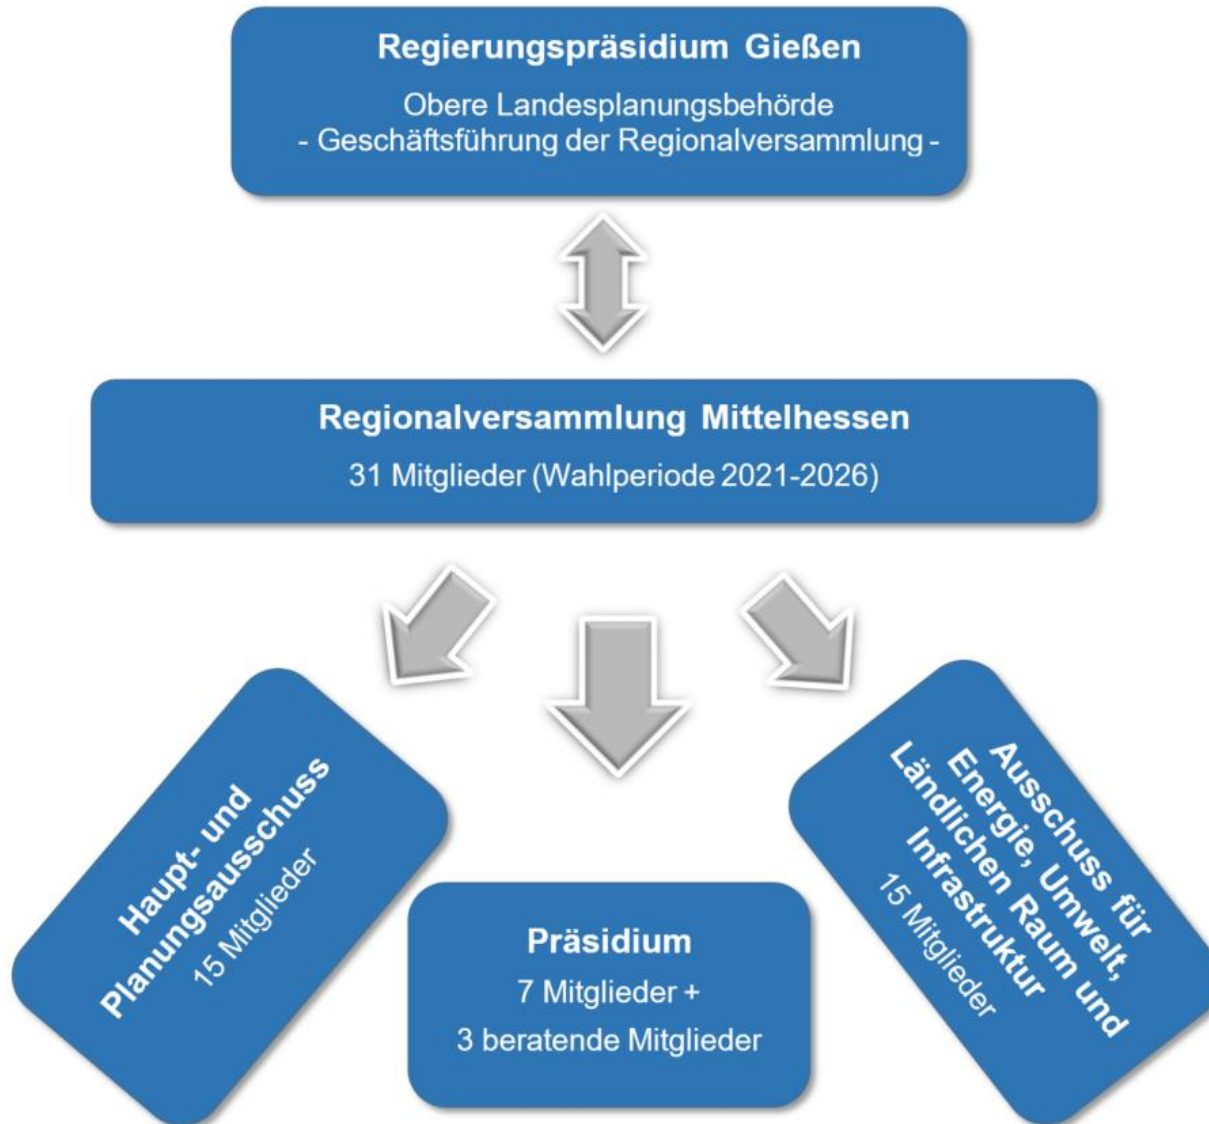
Regierungspräsidium Gießen

Obere Landesplanungsbehörde
- Geschäftsführung der Regionalversammlung -

Regionalversammlung Mittelhessen

31 Mitglieder (Wahlperiode 2021-2026)

Haupt- und Planungsausschuss
15 Mitglieder

Präsidium
7 Mitglieder +
3 beratende Mitglieder

Ausschuss für Energie, Umwelt, Ländlichen Raum und Infrastruktur
15 Mitglieder